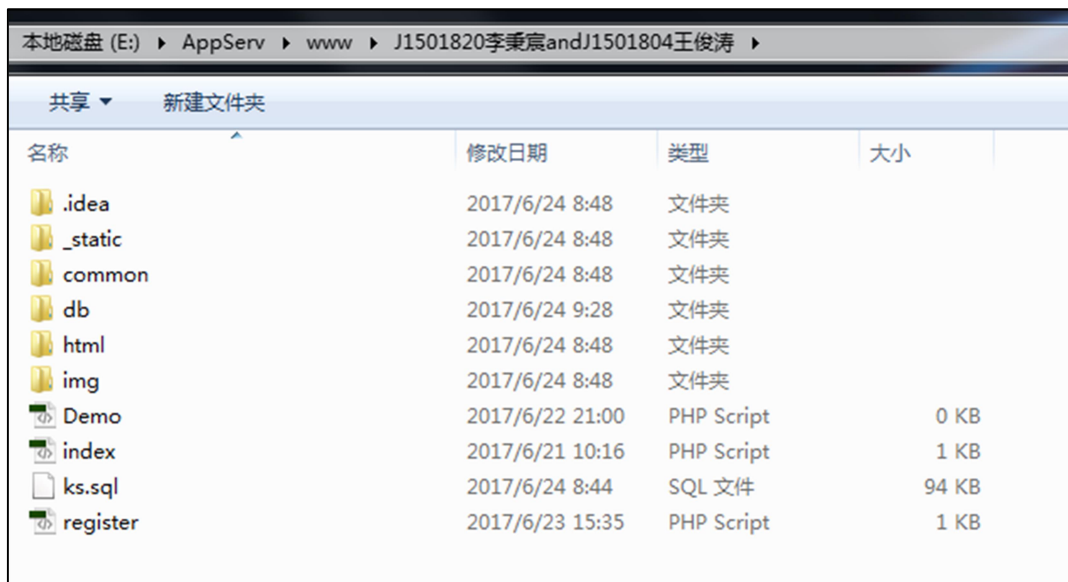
本地磁盘 (E:) ▸ AppServ ▸ www ▸ J1501820李秉宸andJ1501804王俊涛 ▸

共享 ▾ 新建文件夹

| 名称 | 修改日期 | 类型 | 大小 |
|---|---|---|---|
| .idea | 2017/6/24 8:48 | 文件夹 | |
| _static | 2017/6/24 8:48 | 文件夹 | |
| common | 2017/6/24 8:48 | 文件夹 | |
| db | 2017/6/24 9:28 | 文件夹 | |
| html | 2017/6/24 8:48 | 文件夹 | |
| img | 2017/6/24 8:48 | 文件夹 | |
| Demo | 2017/6/22 21:00 | PHP Script | 0 KB |
| index | 2017/6/21 10:16 | PHP Script | 1 KB |
| ks.sql | 2017/6/24 8:44 | SQL 文件 | 94 KB |
| register | 2017/6/23 15:35 | PHP Script | 1 KB |